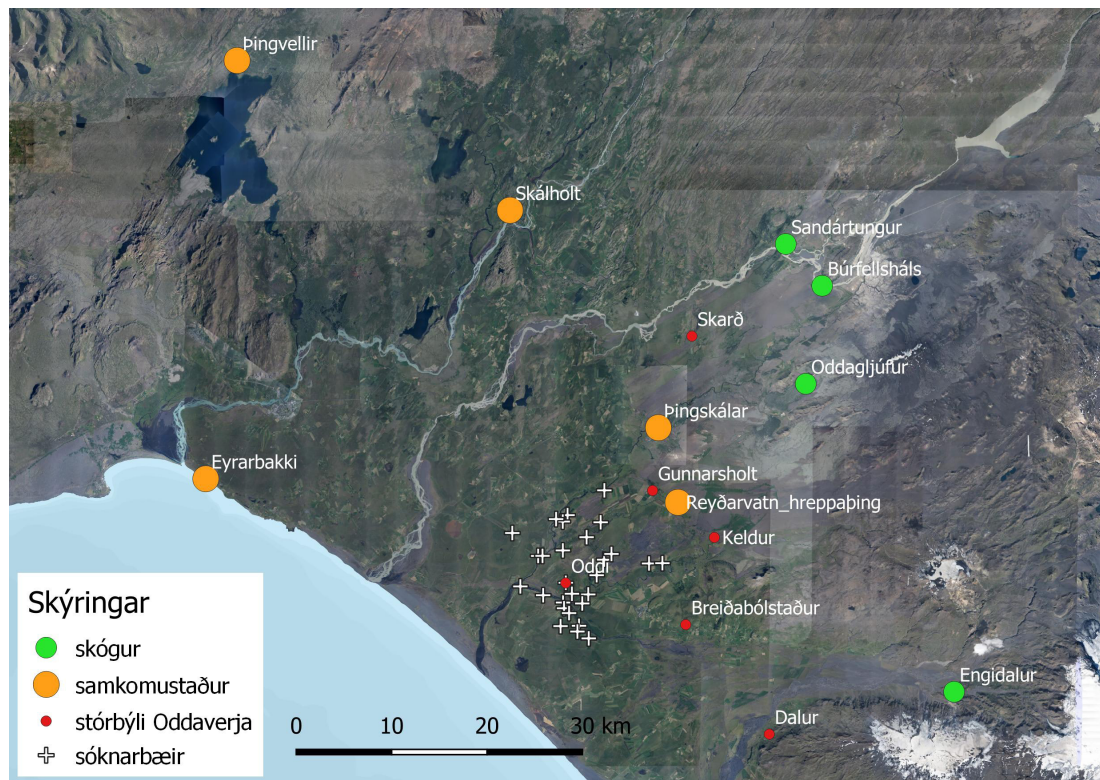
Þingvellir
Skálholt
Sandártungur
Búrfellsháls
Skarð
Oddagljúfur
Þingskálar
Eyrarbakki
Gunnarsholt
Reyðarvatn_hreppaþing
Keldur
Oddi
Breiðabólstaður
Engidalur
Dalur

Skýringar
skógur
samkomustaður
stórbýli Oddaverja
sóknarbæir

0 10 20 30 km